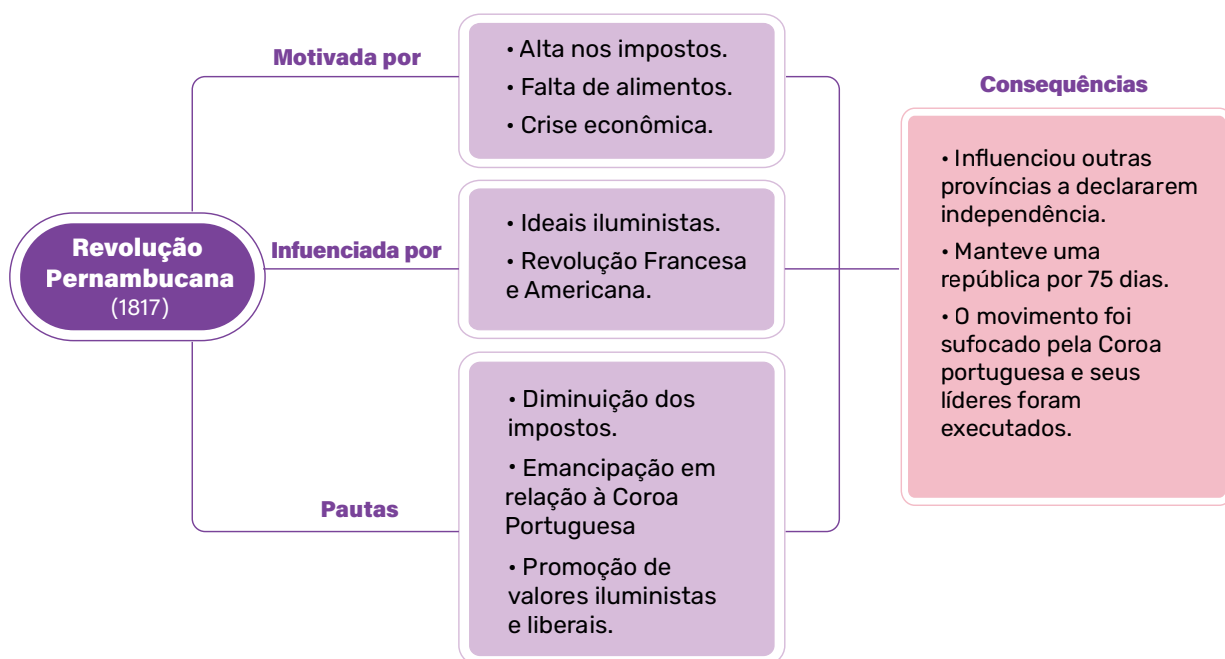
Revolução Pernambucana
(1817)

Motivada por

• Alta nos impostos.
• Falta de alimentos.
• Crise econômica.

Infuenciada por

• Ideais iluministas.
• Revolução Francesa e Americana.

Pautas

• Diminuição dos impostos.
• Emancipação em relação à Coroa Portuguesa
• Promoção de valores iluministas e liberais.

Consequências

• Influenciou outras províncias a declararem independência.
• Manteve uma república por 75 dias.
• O movimento foi sufocado pela Coroa portuguesa e seus líderes foram executados.